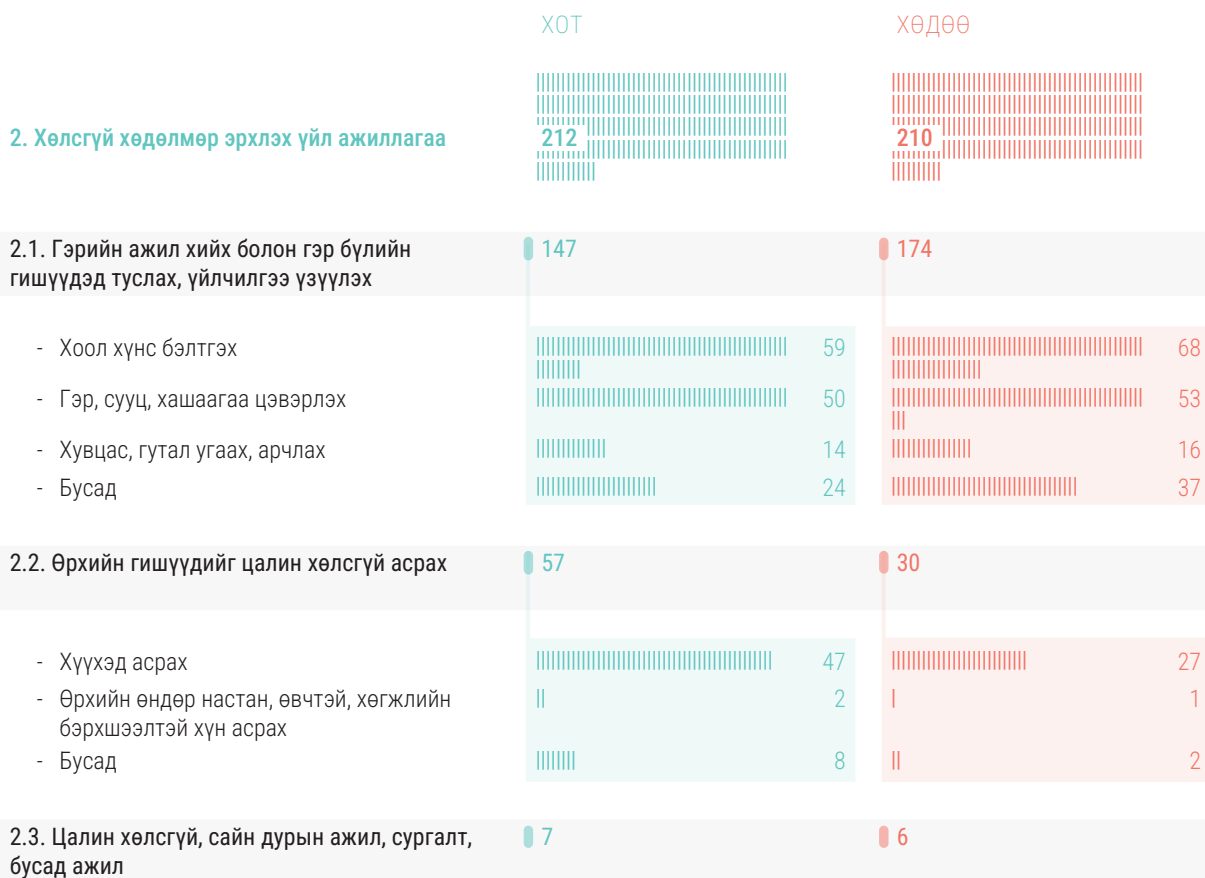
ХОТ

ХӨДӨӨ

2. Хөлсгүй хөдөлмөр эрхлэх үйл ажиллагаа

212

210

2.1. Гэрийн ажил хийх болон гэр бүлийн гишүүдэд туслах, үйлчилгээ үзүүлэх

147

174

- Хоол хүнс бэлтгэх 59 68
- Гэр, сууц, хашаагаа цэвэрлэх 50 53
- Хувцас, гутал угаах, арчлах 14 16
- Бусад 24 37

2.2. Өрхийн гишүүдийг цалин хөлсгүй асрах

57

30

- Хүүхэд асрах 47 27
- Өрхийн өндөр настан, өвчтэй, хөгжлийн бэрхшээлтэй хүн асрах 2 1
- Бусад 8 2

2.3. Цалин хөлсгүй, сайн дурын ажил, сургалт, бусад ажил

7

6